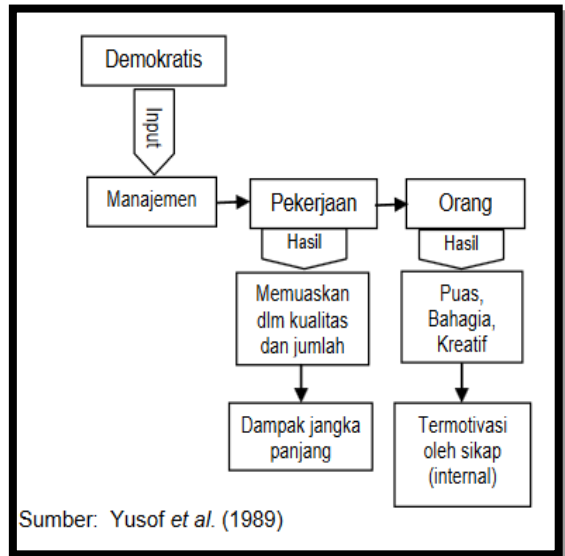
Demokratis

Input

Manajemen

Pekerjaan

Orang

Hasil

Hasil

Memuaskan dlm kualitas dan jumlah

Puas, Bahagia, Kreatif

Dampak jangka panjang

Termotivasi oleh sikap (internal)

Sumber: Yusof *et al*. (1989)